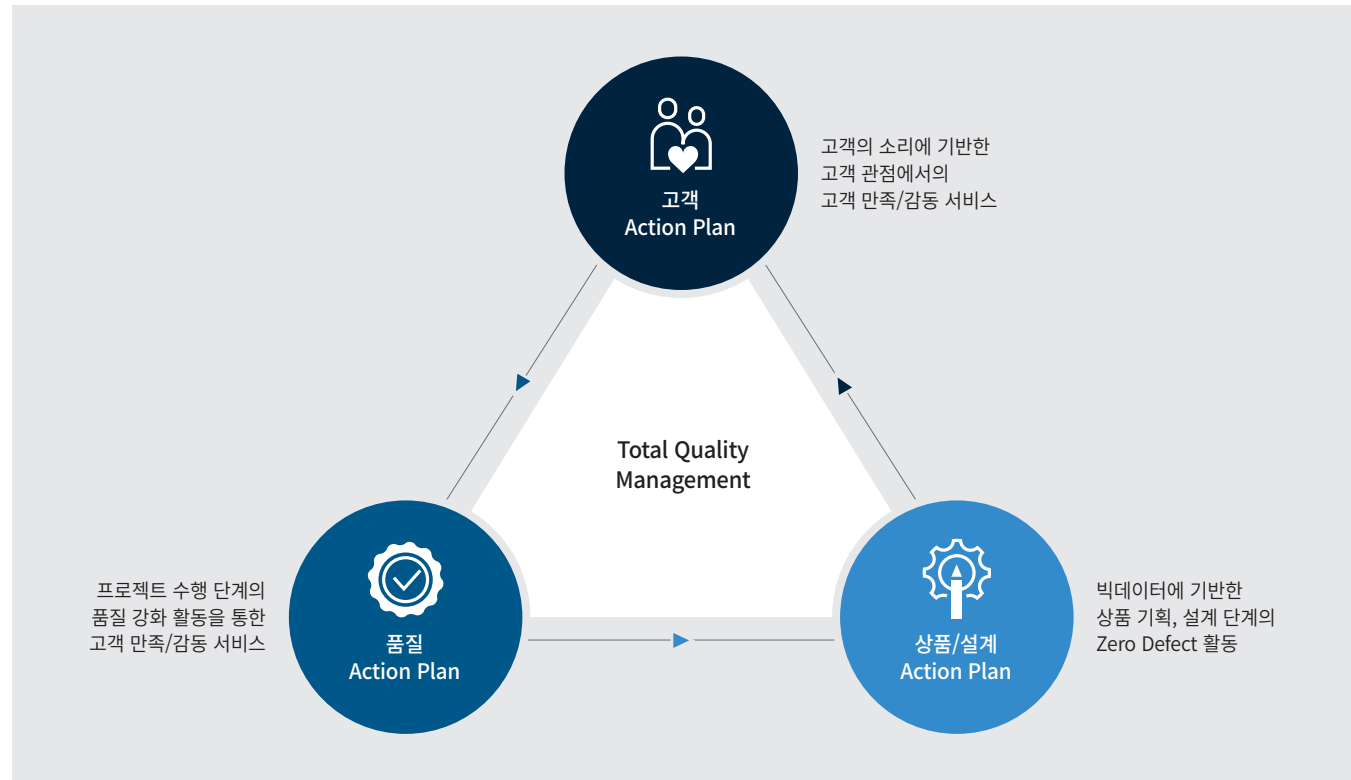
고객
Action Plan

고객의 소리에 기반한
고객 관점에서의
고객 만족/감동 서비스

Total Quality
Management

프로젝트 수행 단계의
품질 강화 활동을 통한
고객 만족/감동 서비스

품질
Action Plan

상품/설계
Action Plan

빅데이터에 기반한
상품 기획, 설계 단계의
Zero Defect 활동